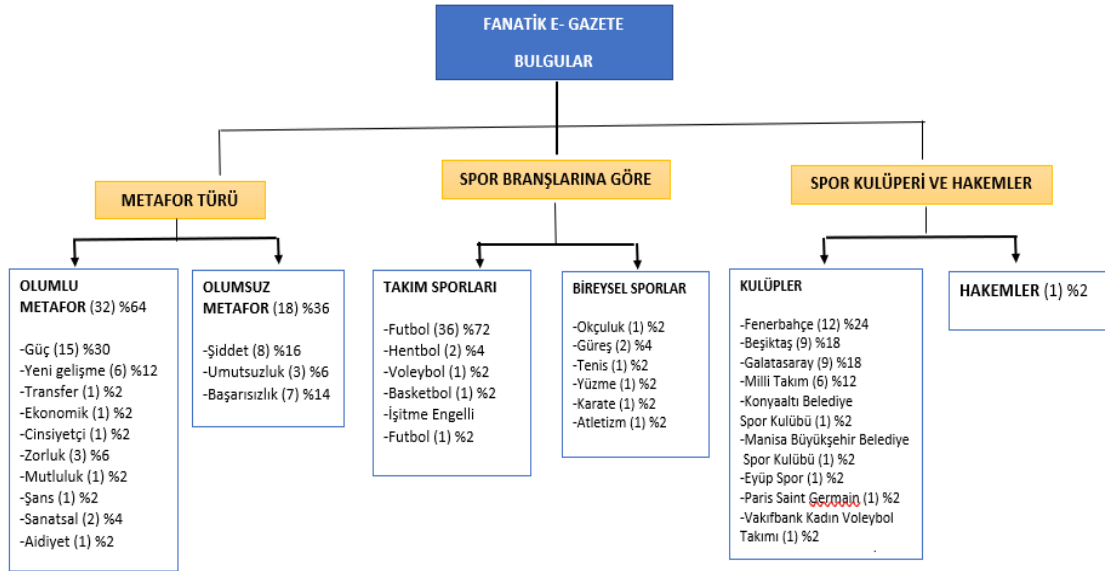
FANATİK E- GAZETE
BULGULAR

METAFOR TÜRÜ

SPOR BRANŞLARINA GÖRE

SPOR KULÜPERİ VE HAKEMLER

OLUMLU METAFOR (32) %64

-Güç (15) %30
-Yeni gelişme (6) %12
-Transfer (1) %2
-Ekonomik (1) %2
-Cinsiyetçi (1) %2
-Zorluk (3) %6
-Mutluluk (1) %2
-Şans (1) %2
-Sanatsal (2) %4
-Aidiyet (1) %2

OLUMSUZ METAFOR (18) %36

-Şiddet (8) %16
-Umutsuzluk (3) %6
-Başarısızlık (7) %14

TAKIM SPORLARI

-Futbol (36) %72
-Hentbol (2) %4
-Voleybol (1) %2
-Basketbol (1) %2
-İşitme Engelli
-Futbol (1) %2

BİREYSEL SPORLAR

-Okçuluk (1) %2
-Güreş (2) %4
-Tenis (1) %2
-Yüzme (1) %2
-Karate (1) %2
-Atletizm (1) %2

KULÜPLER

-Fenerbahçe (12) %24
-Beşiktaş (9) %18
-Galatasaray (9) %18
-Milli Takım (6) %12
-Konyaaltı Belediye Spor Kulübü (1) %2
-Manisa Büyükşehir Belediye Spor Kulübü (1) %2
-Eyüp Spor (1) %2
-Paris Saint Germain (1) %2
-Vakıfbank Kadın Voleybol Takımı (1) %2

HAKEMLER (1) %2